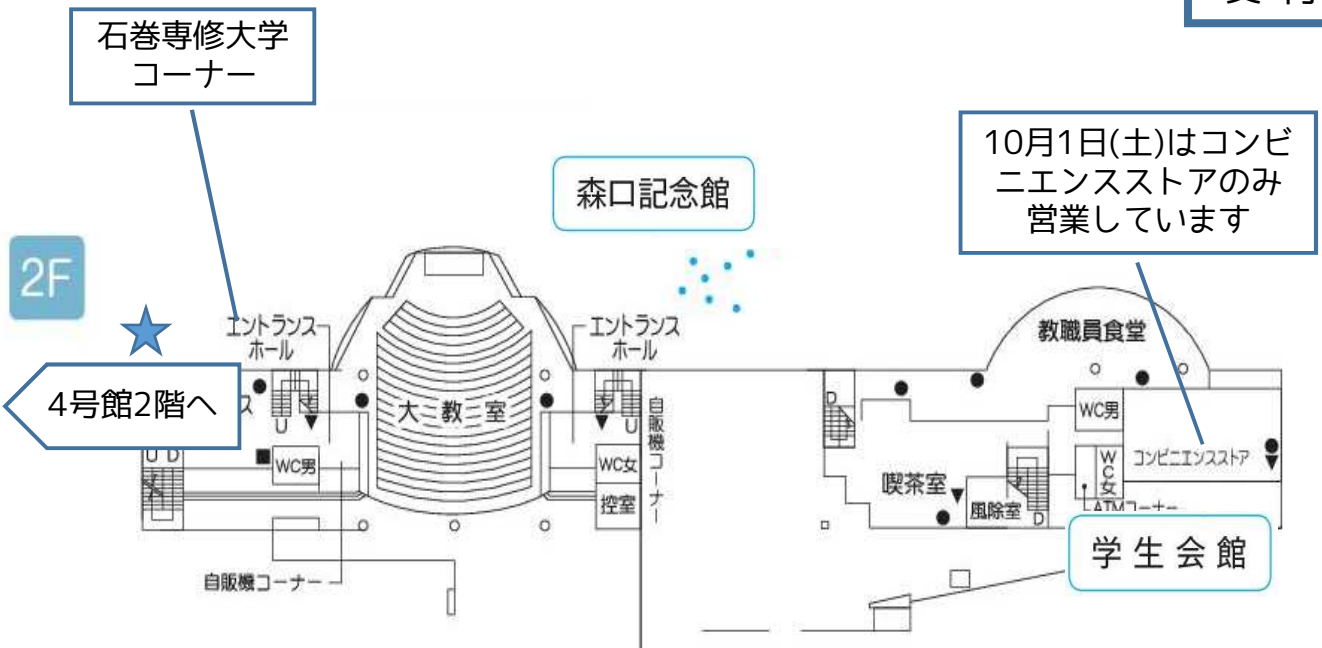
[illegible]

石巻専修大学
コーナー

森口記念館

10月1日(土)はコンビニエンスストアのみ営業しています

2F

エントランスホール

エントランスホール

教職員食堂

4号館2階へ

ス

U

U D

WC男

大教室

U

自販機コーナー

WC女

控室

D

WC男

コンビニエンスストア

喫茶室

WC女

ATMコーナー

風除室

D

学生会館

自販機コーナー